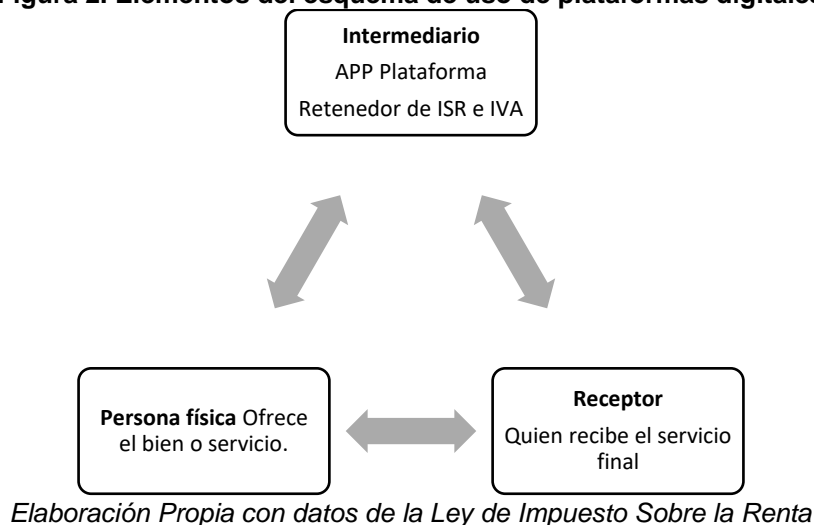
Figura 2. Elementos del esquema de uso de plataformas digitales

Intermediario
APP Plataforma
Retenedor de ISR e IVA

Persona física Ofrece el bien o servicio.

Receptor
Quien recibe el servicio final

Elaboración Propia con datos de la Ley de Impuesto Sobre la Renta